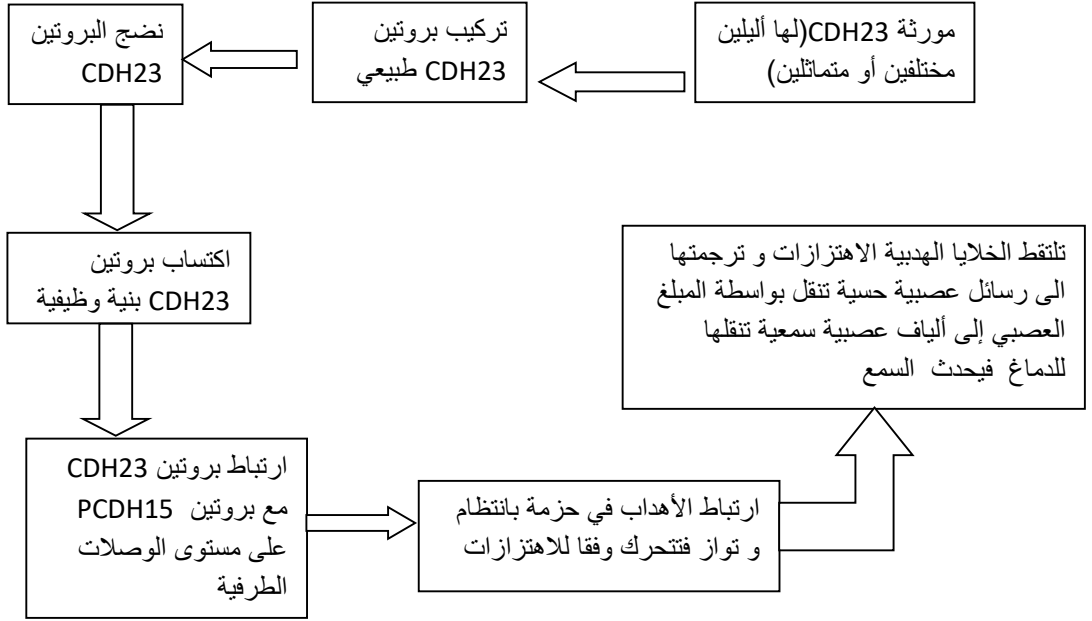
مورثة CDH23(لها أليلين مختلفين أو متماثلين)

تركيب بروتين CDH23 طبيعي

نضج البروتين CDH23

اكتساب بروتين CDH23 بنية وظيفية

ارتباط بروتين CDH23 مع بروتين PCDH15 على مستوى الوصلات الطرفية

ارتباط الأهداب في حزمة بانتظام و تواز فتتحرك وفقا للاهتزازات

تلتقط الخلايا الهدبية الاهتزازات و ترجمتها الى رسائل عصبية حسية تنقل بواسطة المبلغ العصبي إلى ألياف عصبية سمعية تنقلها للدماغ فيحدث السمع